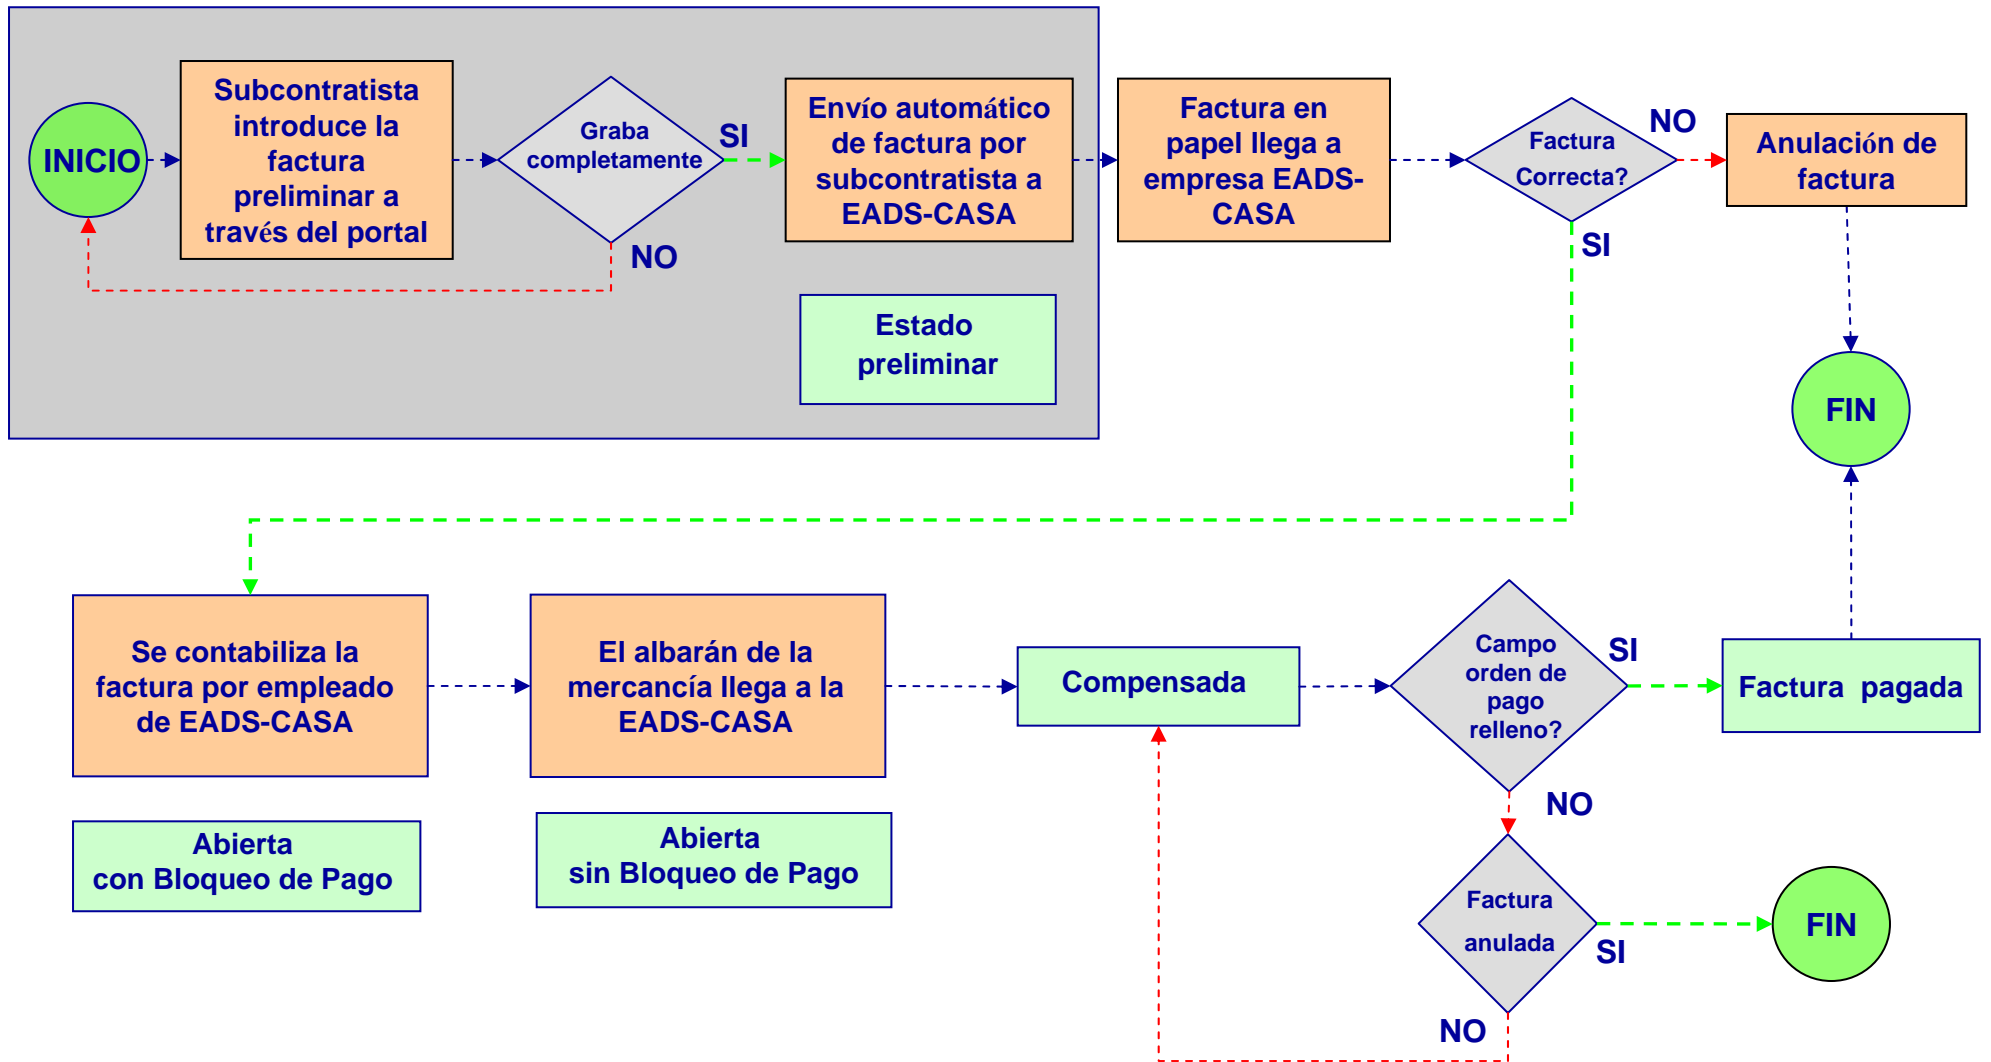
INICIO

Subcontratista introduce la factura preliminar a través del portal

Graba completamente

SI

NO

Envío automático de factura por subcontratista a EADS-CASA

Estado preliminar

Factura en papel llega a empresa EADS-CASA

Factura Correcta?

NO

SI

Anulación de factura

FIN

Se contabiliza la factura por empleado de EADS-CASA

Abierta con Bloqueo de Pago

El albarán de la mercancía llega a la EADS-CASA

Abierta sin Bloqueo de Pago

Compensada

Campo orden de pago relleno?

SI

NO

Factura pagada

Factura anulada

SI

NO

FIN